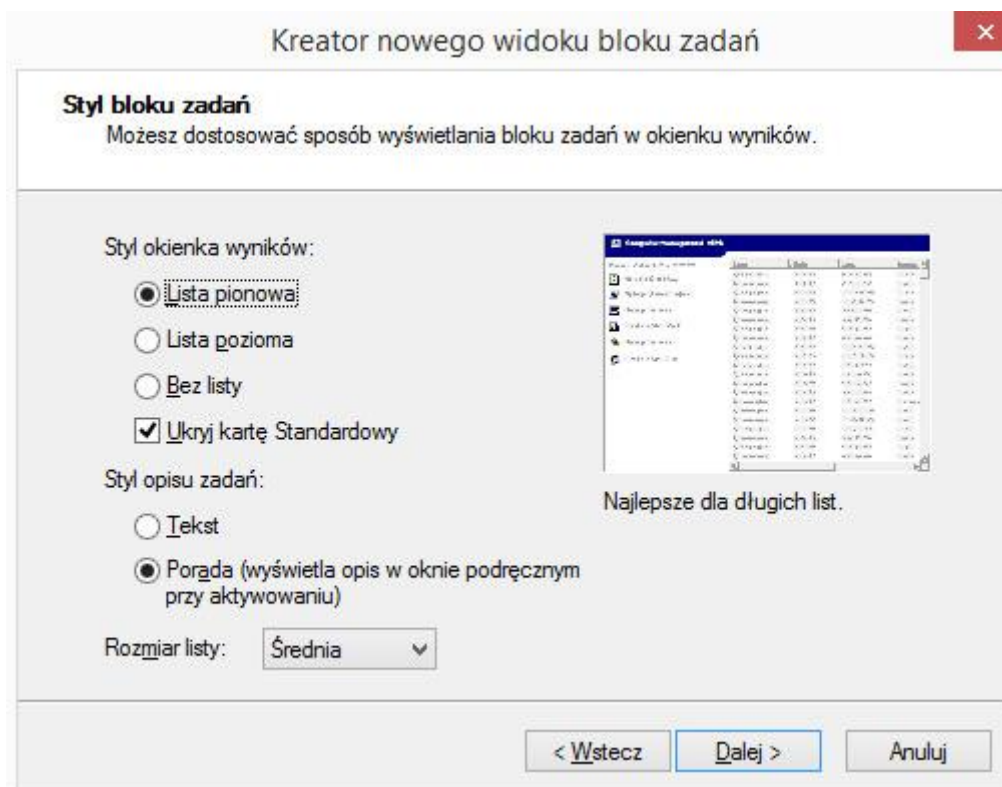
Kreator nowego widoku bloku zadań

Styl bloku zadań
Możesz dostosować sposób wyświetlania bloku zadań w okienku wyników.

Styl okienka wyników:

Lista pionowa

Lista pozioma

Bez listy

Ukryj kartę Standardowy

Styl opisu zadań:

Tekst

Porada (wyświetla opis w oknie podręcznym przy aktywowaniu)

Rozmiar listy: Średnia

Najlepsze dla długich list.

< Wstecz | Dalej > | Anuluj